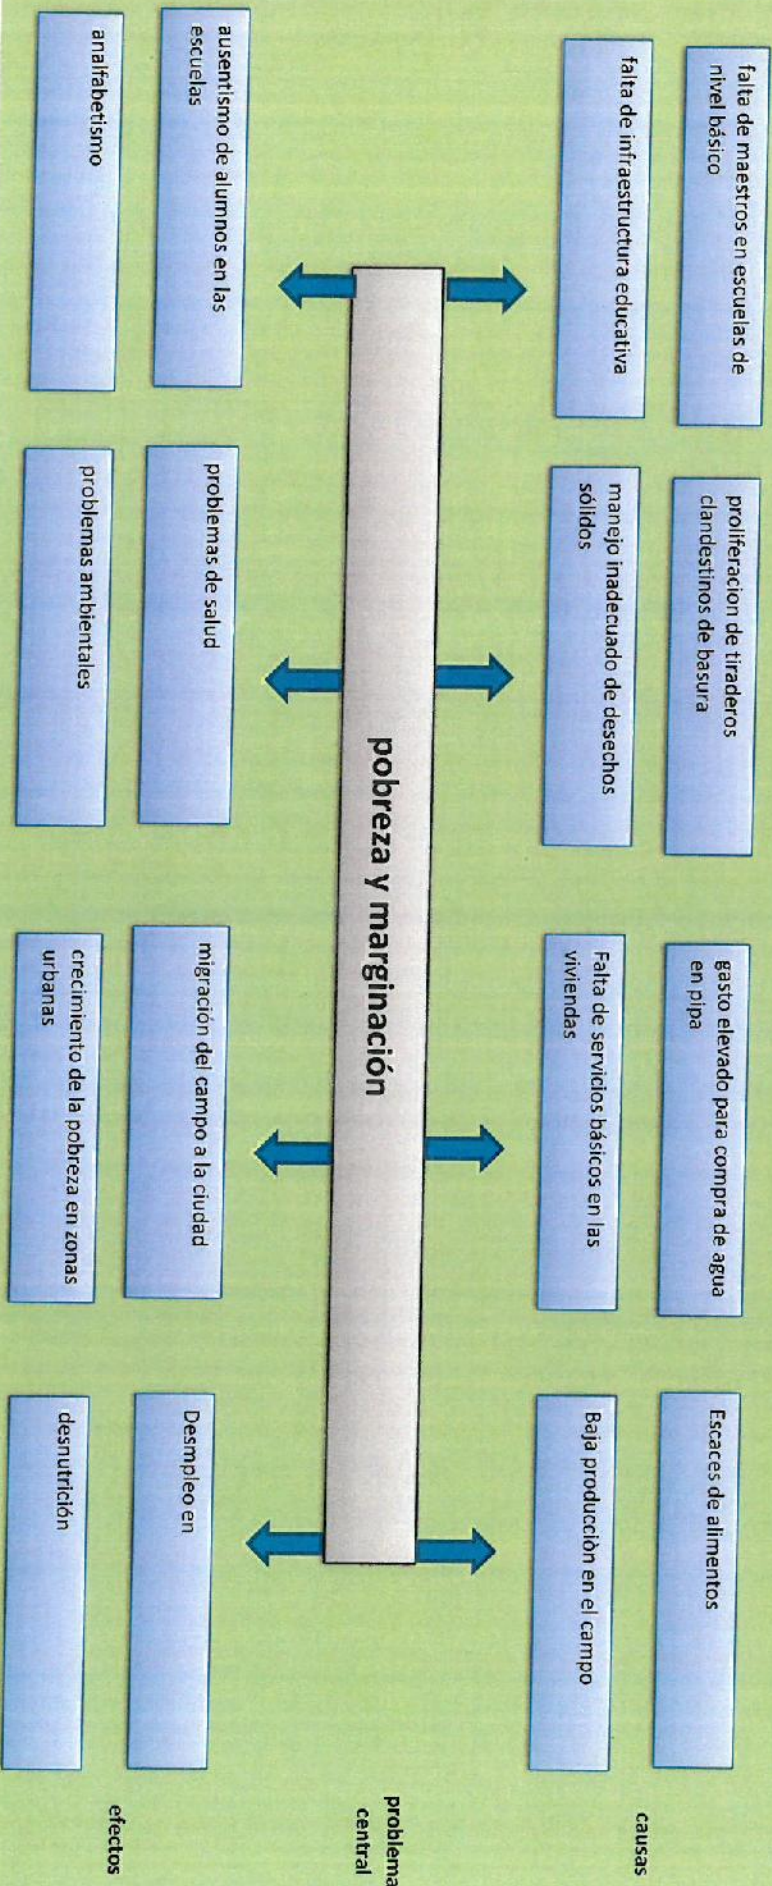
causas

falta de maestros en escuelas de nivel básico

falta de infraestructura educativa

proliferacion de tiraderos clandestinos de basura

manejo inadecuado de desechos sólidos

gasto elevado para compra de agua en pipa

Falta de servicios básicos en las viviendas

Escaces de alimentos

Baja producción en el campo

problema central

pobreza y marginación

efectos

ausentismo de alumnos en las escuelas

analfabetismo

problemas de salud

problemas ambientales

migración del campo a la ciudad

crecimiento de la pobreza en zonas urbanas

Desempleo en

desnutrición